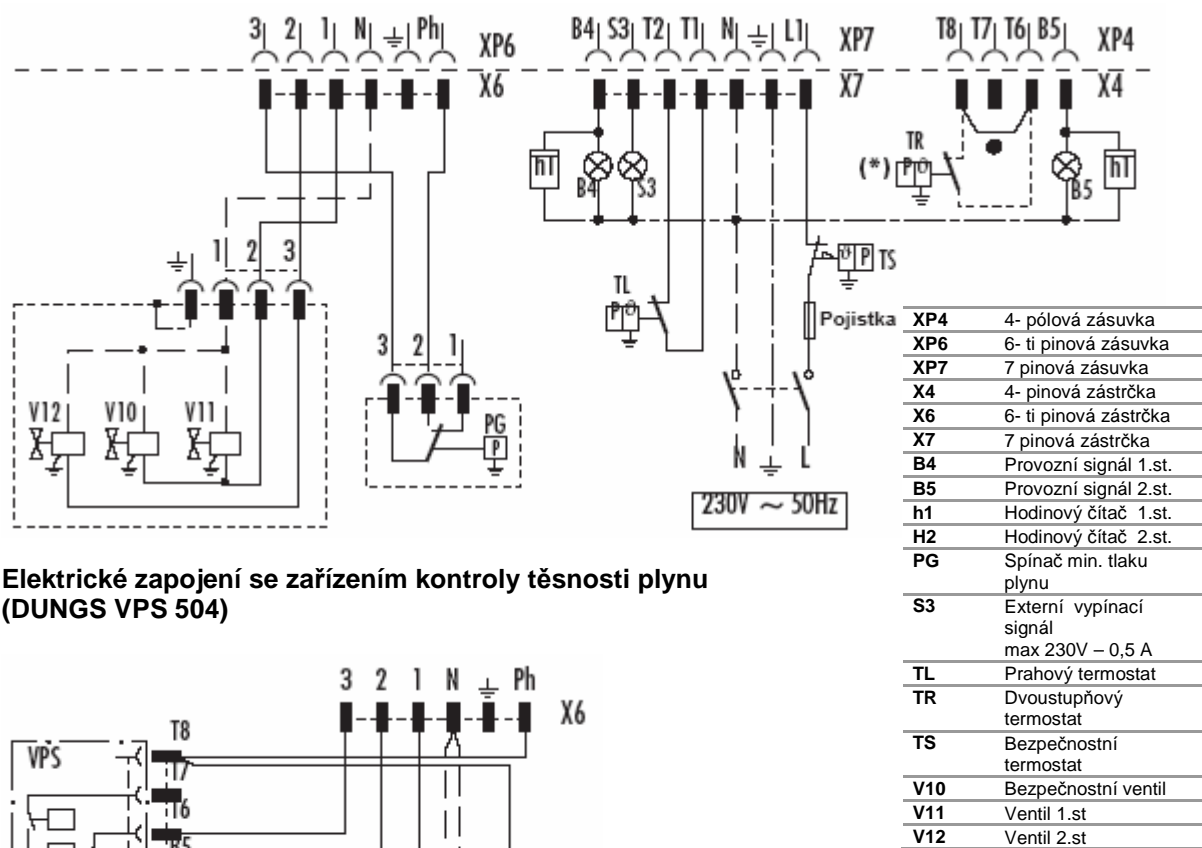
3 2 1 N ⏚ Ph XP6
X6
B4 S3 T2 T1 N ⏚ L1 XP7
X7
T8 T7 T6 B5 XP4
X4
h1 B4 S3
TR
(*) P
B5 h1
⏚ 1 2 3
V12 V10 V11
3 2 1
PG P
TL P
TS P
Pojistka
N ⏚ L
230V ~ 50Hz

| | |
|---|---|
| **XP4** | 4- pólová zásuvka |
| **XP6** | 6- ti pinová zásuvka |
| **XP7** | 7 pinová zásuvka |
| **X4** | 4- pinová zástrčka |
| **X6** | 6- ti pinová zástrčka |
| **X7** | 7 pinová zástrčka |
| **B4** | Provozní signál 1.st. |
| **B5** | Provozní signál 2.st. |
| **h1** | Hodinový čítač 1.st. |
| **H2** | Hodinový čítač 2.st. |
| **PG** | Spínač min. tlaku plynu |
| **S3** | Externí vypínací signál max 230V – 0,5 A |
| **TL** | Prahový termostat |
| **TR** | Dvoustupňový termostat |
| **TS** | Bezpečnostní termostat |
| **V10** | Bezpečnostní ventil |
| **V11** | Ventil 1.st |
| **V12** | Ventil 2.st |

**Elektrické zapojení se zařízením kontroly těsnosti plynu (DUNGS VPS 504)**

3 2 1 N ⏚ Ph X6
VPS
T8
T7
T6
B5